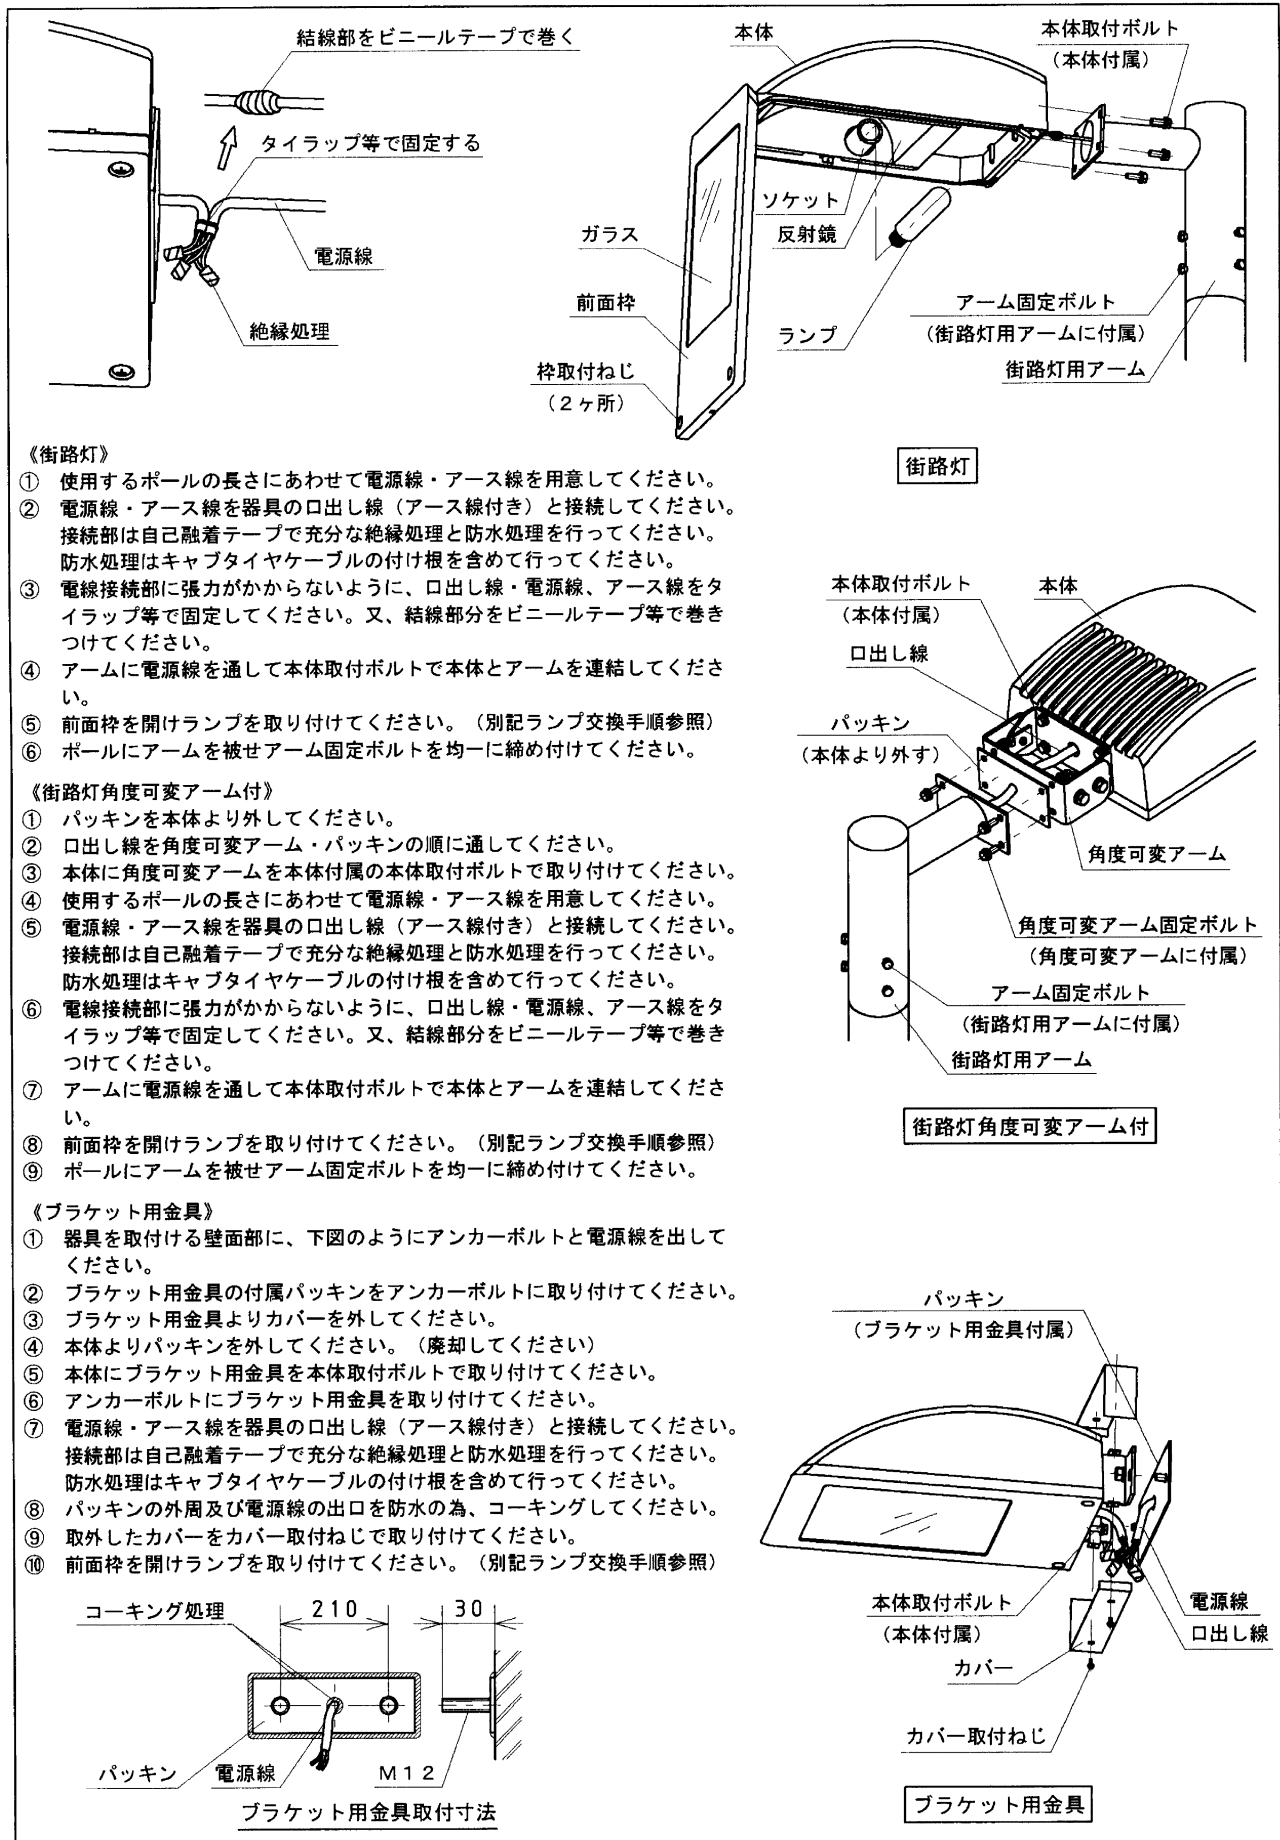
結線部をビニールテープで巻く
タイラップ等で固定する
電源線
絶縁処理

本体
本体取付ボルト
（本体付属）
ソケット
反射鏡
ガラス
前面枠
ランプ
枠取付ねじ
（2ヶ所）
アーム固定ボルト
（街路灯用アームに付属）
街路灯用アーム

街路灯

《街路灯》
① 使用するポールの長さにあわせて電源線・アース線を用意してください。
② 電源線・アース線を器具の口出し線（アース線付き）と接続してください。接続部は自己融着テープで充分な絶縁処理と防水処理を行ってください。防水処理はキャブタイヤケーブルの付け根を含めて行ってください。
③ 電線接続部に張力がかからないように、口出し線・電源線、アース線をタイラップ等で固定してください。又、結線部分をビニールテープ等で巻きつけてください。
④ アームに電源線を通して本体取付ボルトで本体とアームを連結してください。
⑤ 前面枠を開けランプを取り付けてください。（別記ランプ交換手順参照）
⑥ ポールにアームを被せアーム固定ボルトを均一に締め付けてください。

本体取付ボルト
（本体付属）
本体
口出し線
パッキン
（本体より外す）
角度可変アーム
角度可変アーム固定ボルト
（角度可変アームに付属）
アーム固定ボルト
（街路灯用アームに付属）
街路灯用アーム

街路灯角度可変アーム付

《街路灯角度可変アーム付》
① パッキンを本体より外してください。
② 口出し線を角度可変アーム・パッキンの順に通してください。
③ 本体に角度可変アームを本体付属の本体取付ボルトで取り付けてください。
④ 使用するポールの長さにあわせて電源線・アース線を用意してください。
⑤ 電源線・アース線を器具の口出し線（アース線付き）と接続してください。接続部は自己融着テープで充分な絶縁処理と防水処理を行ってください。防水処理はキャブタイヤケーブルの付け根を含めて行ってください。
⑥ 電線接続部に張力がかからないように、口出し線・電源線、アース線をタイラップ等で固定してください。又、結線部分をビニールテープ等で巻きつけてください。
⑦ アームに電源線を通して本体取付ボルトで本体とアームを連結してください。
⑧ 前面枠を開けランプを取り付けてください。（別記ランプ交換手順参照）
⑨ ポールにアームを被せアーム固定ボルトを均一に締め付けてください。

《ブラケット用金具》
① 器具を取付ける壁面部に、下図のようにアンカーボルトと電源線を出してください。
② ブラケット用金具の付属パッキンをアンカーボルトに取り付けてください。
③ ブラケット用金具よりカバーを外してください。
④ 本体よりパッキンを外してください。（廃却してください）
⑤ 本体にブラケット用金具を本体取付ボルトで取り付けてください。
⑥ アンカーボルトにブラケット用金具を取り付けてください。
⑦ 電源線・アース線を器具の口出し線（アース線付き）と接続してください。接続部は自己融着テープで充分な絶縁処理と防水処理を行ってください。防水処理はキャブタイヤケーブルの付け根を含めて行ってください。
⑧ パッキンの外周及び電源線の出口を防水の為、コーキングしてください。
⑨ 取外したカバーをカバー取付ねじで取り付けてください。
⑩ 前面枠を開けランプを取り付けてください。（別記ランプ交換手順参照）

パッキン
（ブラケット用金具付属）
本体取付ボルト
（本体付属）
電源線
口出し線
カバー
カバー取付ねじ

ブラケット用金具

コーキング処理
210
30
パッキン
電源線
M12
ブラケット用金具取付寸法